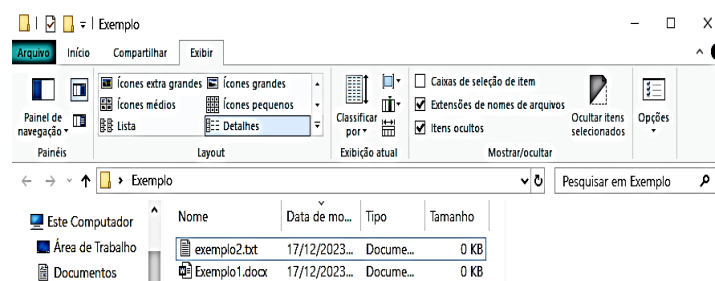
Exemplo

Arquivo Início Compartilhar Exibir

Painel de navegação

Ícones extra grandes Ícones grandes
Ícones médios Ícones pequenos
Lista Detalhes

Classificar por

Caixas de seleção de item
Extensões de nomes de arquivos
Itens ocultos

Ocultar itens selecionados

Opções

Painéis Layout Exibição atual Mostrar/ocultar

Exemplo

Pesquisar em Exemplo

Este Computador
Área de Trabalho
Documentos

| Nome | Data de mo... | Tipo | Tamanho |
|---|---|---|---|
| exemplo2.txt | 17/12/2023... | Docume... | 0 KB |
| Exemplo1.docx | 17/12/2023... | Docume... | 0 KB |